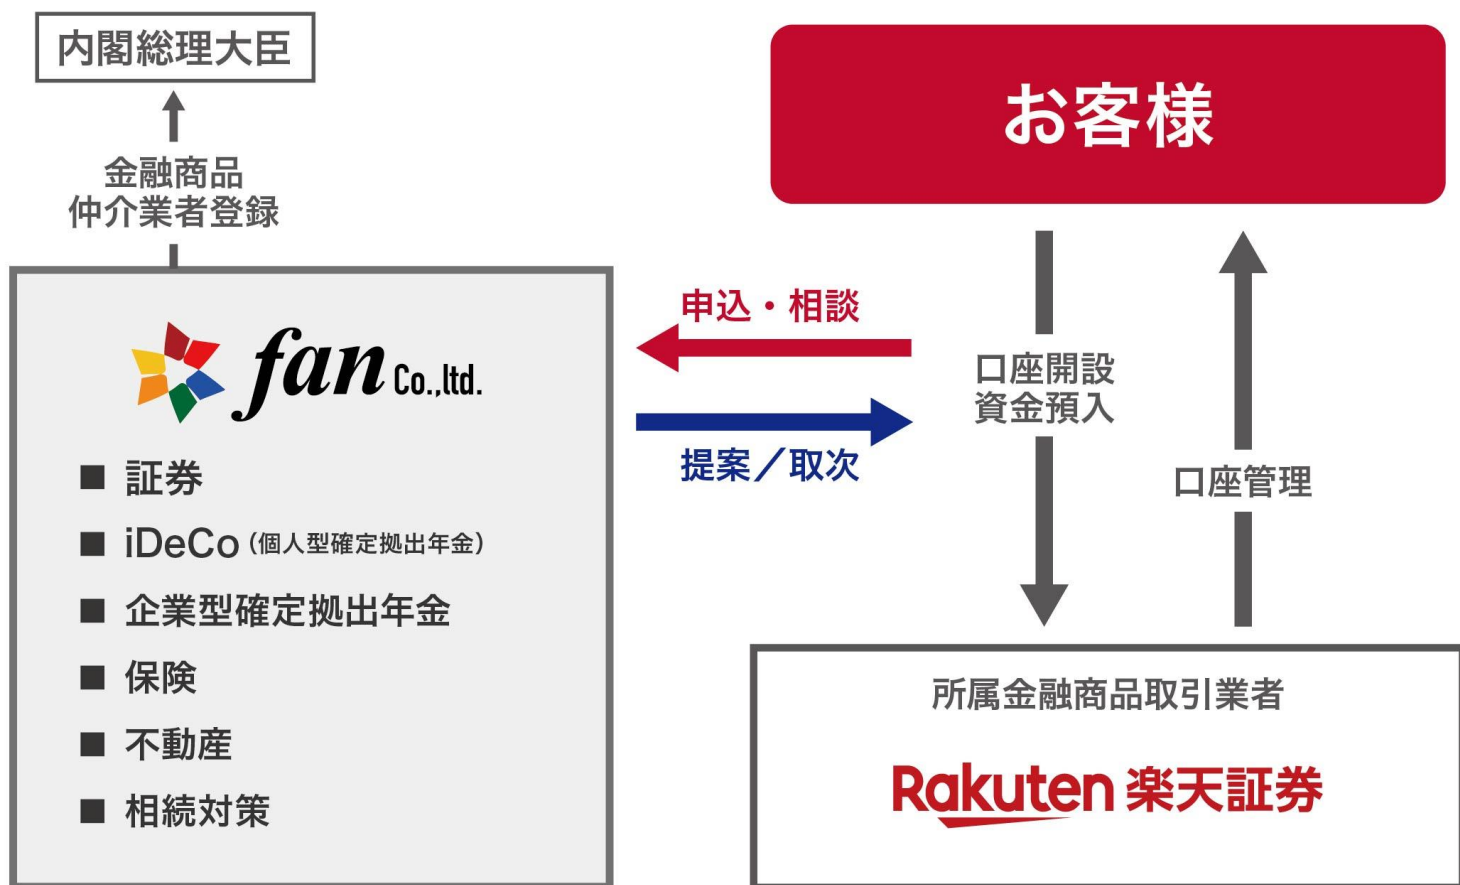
内閣総理大臣

金融商品
仲介業者登録

fan Co.,ltd.

■ 証券
■ iDeCo (個人型確定拠出年金)
■ 企業型確定拠出年金
■ 保険
■ 不動産
■ 相続対策

申込・相談

提案／取次

お客様

口座開設
資金預入

口座管理

所属金融商品取引業者

Rakuten 楽天証券